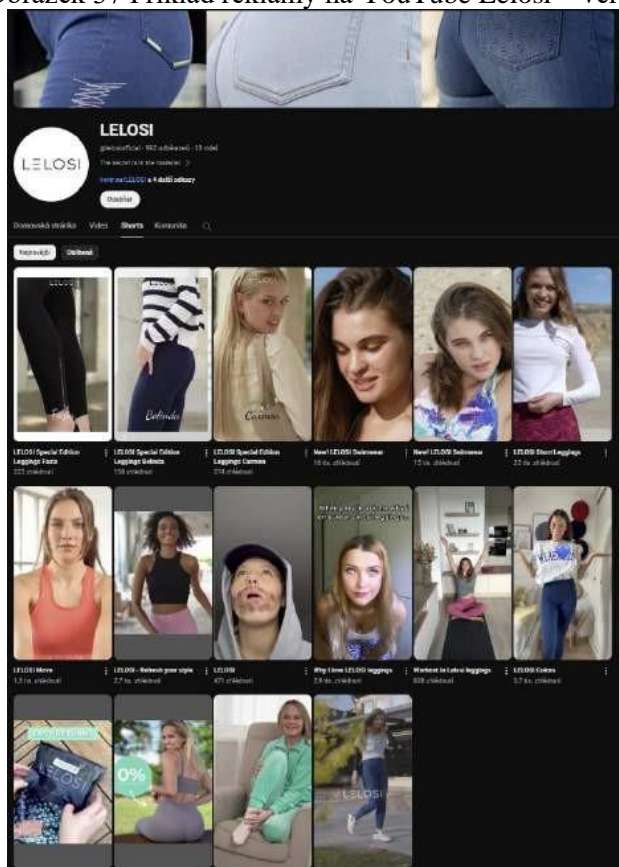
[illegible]brázek 5 / Příklad reklamy na YouTube Lelosi – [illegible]

LELOSI

LELOSI

@lelosiofficial · 992 odběratelů · 15 videí

The secret is in the material >

lelosi.cz/LELOSI a 4 další odkazy

Odebírat

Domovská stránka Videa Shorts Komunita

Nejnovější Oblíbené

LELOSI Special Edition Leggings Fanta
223 zhlédnutí

LELOSI Special Edition Leggings Bellinda
158 zhlédnutí

LELOSI Special Edition Leggings Carmen
274 zhlédnutí

New! LELOSI Swimwear
16 tis. zhlédnutí

New! LELOSI Swimwear
15 tis. zhlédnutí

LELOSI Short Leggings
22 tis. zhlédnutí

LELOSI Move
1,3 tis. zhlédnutí

LELOSI - Refresh your style
2,7 tis. zhlédnutí

LELOSI
471 zhlédnutí

Why I love LELOSI leggings
2,9 tis. zhlédnutí

Workout in Lelosi leggings
838 zhlédnutí

LELOSI Colors
3,7 tis. zhlédnutí

0%

LELOSI